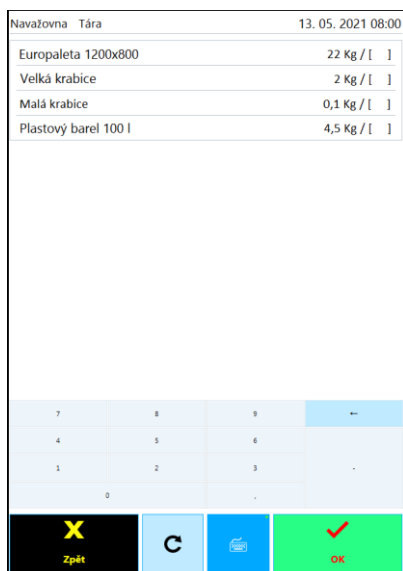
Navažovna Tára 13. 05. 2021 08:00

| | |
|---|---|
| Europaleta 1200x800 | 22 Kg / [ ] |
| Velká krabice | 2 Kg / [ ] |
| Malá krabice | 0,1 Kg / [ ] |
| Plastový barel 100 l | 4,5 Kg / [ ] |

| | | | |
|---|---|---|---|
| 7 | 8 | 9 | ← |
| 4 | 5 | 6 | |
| 1 | 2 | 3 | - |
| 0 | | . | |

X
Zpět

OK